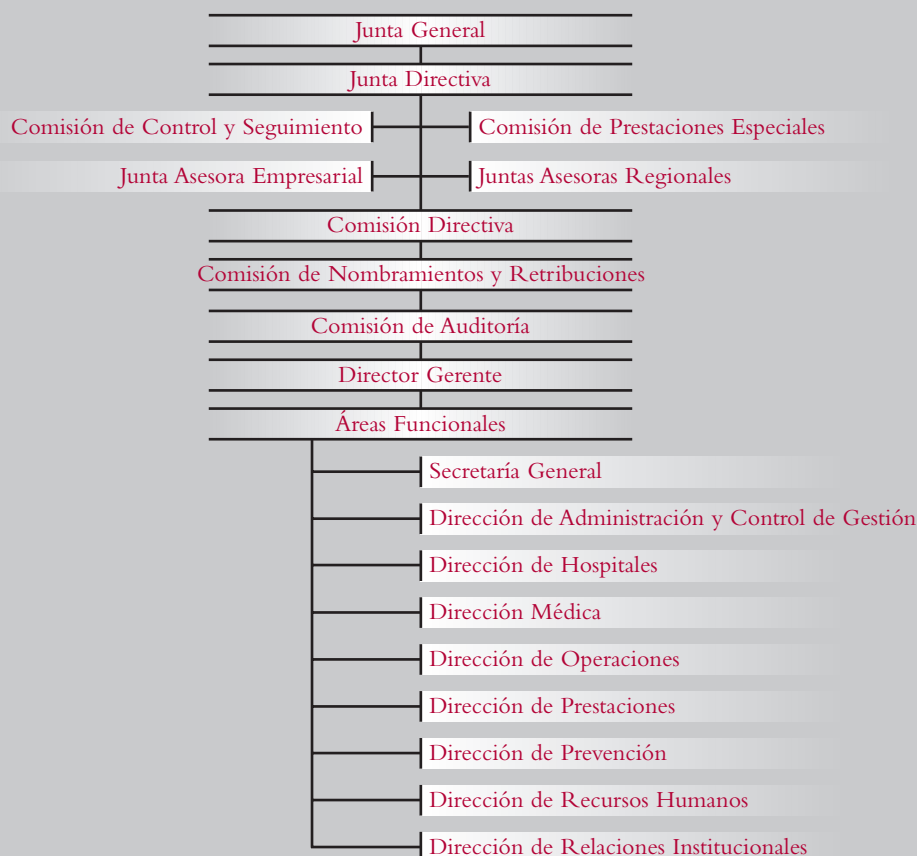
Junta General

Junta Directiva

Comisión de Control y Seguimiento

Comisión de Prestaciones Especiales

Junta Asesora Empresarial

Juntas Asesoras Regionales

Comisión Directiva

Comisión de Nombramientos y Retribuciones

Comisión de Auditoría

Director Gerente

Áreas Funcionales

Secretaría General

Dirección de Administración y Control de Gestión

Dirección de Hospitales

Dirección Médica

Dirección de Operaciones

Dirección de Prestaciones

Dirección de Prevención

Dirección de Recursos Humanos

Dirección de Relaciones Institucionales